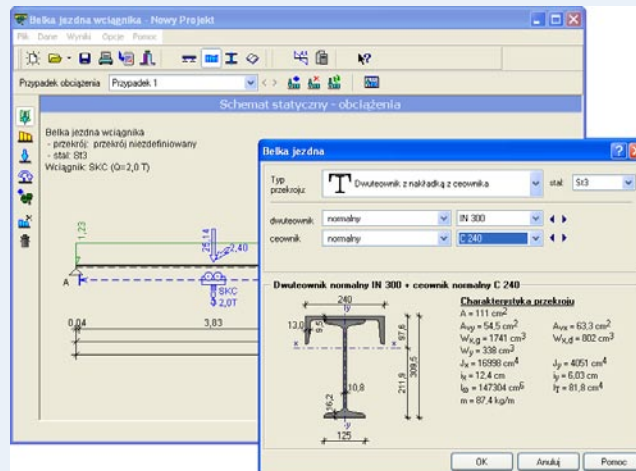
Belka jezdna wciągnika - Nowy Projekt

Plik Dane Wyniki Opcje Pomoc

Przypadek obciążenia Przypadek 1

Schemat statyczny - obciążenia

Belka jezdna wciągnika
- przekrój: przekrój niezdefiniowany
- stal: St3
Wciągnik: SKC (Q=2,0 T)

1,23
25,14
2,40
A
SKC
2,0T
0,04
3,83

Belka jezdna

Typ przekroju: Dwuteownik z nakładką z ceownika
stal: St3

dwuteownik: normalny IN 300
ceownik: normalny C 240

Dwuteownik normalny IN 300 + ceownik normalny C 240

240
13,0
9,5
97,6
309,5
211,9
10,8
16,2
125

Charakterystyka przekroju
A = 111 cm$^2$
A$_{vy}$ = 54,5 cm$^2$ A$_{vx}$ = 63,3 cm$^2$
W$_{x,g}$ = 1741 cm$^3$ W$_{x,d}$ = 802 cm$^3$
W$_{y}$ = 338 cm$^3$
J$_x$ = 16998 cm$^4$ J$_y$ = 4051 cm$^4$
i$_x$ = 12,4 cm i$_y$ = 6,03 cm
I$_\omega$ = 147304 cm$^6$ I$_T$ = 81,8 cm$^4$
m = 87,4 kg/m

OK Anuluj Pomoc